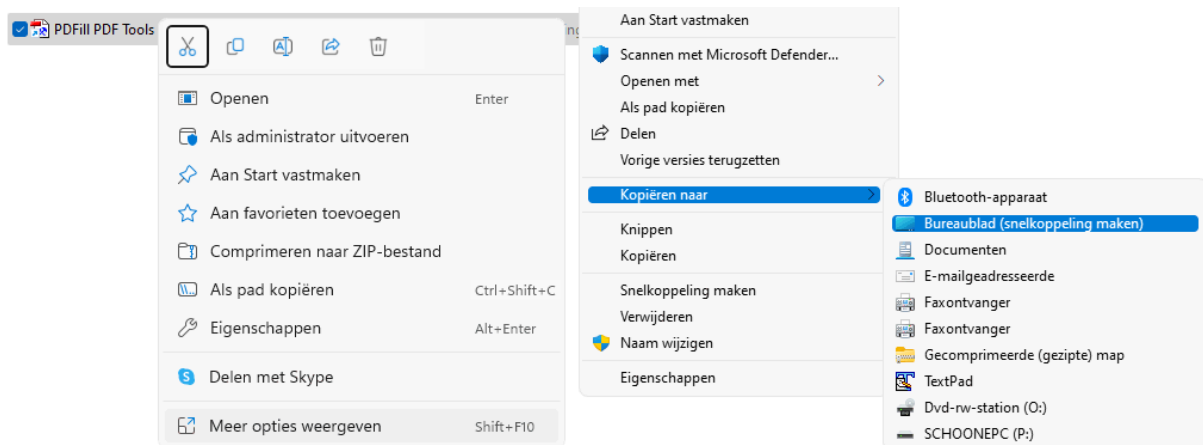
PDFill PDF Tools

Openen Enter
Als administrator uitvoeren
Aan Start vastmaken
Aan favorieten toevoegen
Comprimeren naar ZIP-bestand
Als pad kopiëren Ctrl+Shift+C
Eigenschappen Alt+Enter
Delen met Skype
Meer opties weergeven Shift+F10

Aan Start vastmaken
Scannen met Microsoft Defender...
Openen met
Als pad kopiëren
Delen
Vorige versies terugzetten
Kopiëren naar
Knippen
Kopiëren
Snelkoppeling maken
Verwijderen
Naam wijzigen
Eigenschappen

Bluetooth-apparaat
Bureaublad (snelkoppeling maken)
Documenten
E-mailgeadresseerde
Faxontvanger
Faxontvanger
Gecomprimeerde (gezipte) map
TextPad
Dvd-rw-station (O:)
SCHOONEPC (P:)